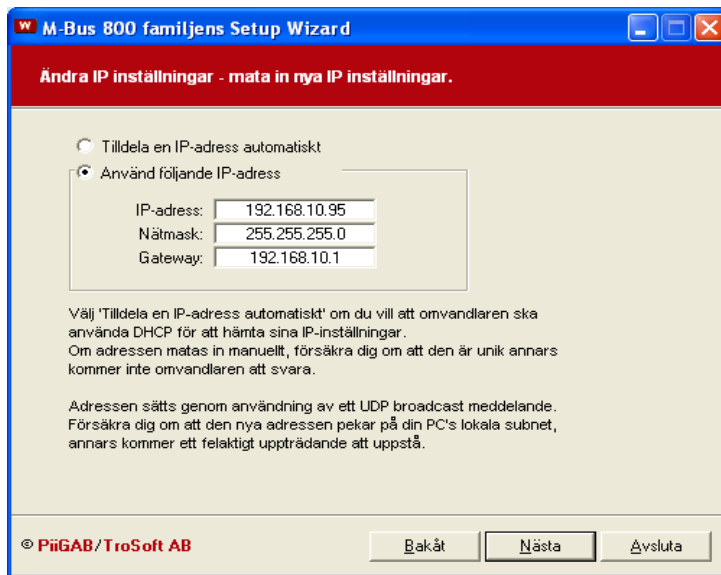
W M-Bus 800 familjens Setup Wizard

Ändra IP inställningar - mata in nya IP inställningar.

Tilldela en IP-adress automatiskt

Använd följande IP-adress

IP-adress: 192.168.10.95

Nätmask: 255.255.255.0

Gateway: 192.168.10.1

Välj 'Tilldela en IP-adress automatiskt' om du vill att omvandlaren ska använda DHCP för att hämta sina IP-inställningar.
Om adressen matas in manuellt, försäkra dig om att den är unik annars kommer inte omvandlaren att svara.

Adressen sätts genom användning av ett UDP broadcast meddelande. Försäkra dig om att den nya adressen pekar på din PC's lokala subnet, annars kommer ett felaktigt uppträdande att uppstå.

© PiiGAB/TroSoft AB

Bakåt

Nästa

Avsluta